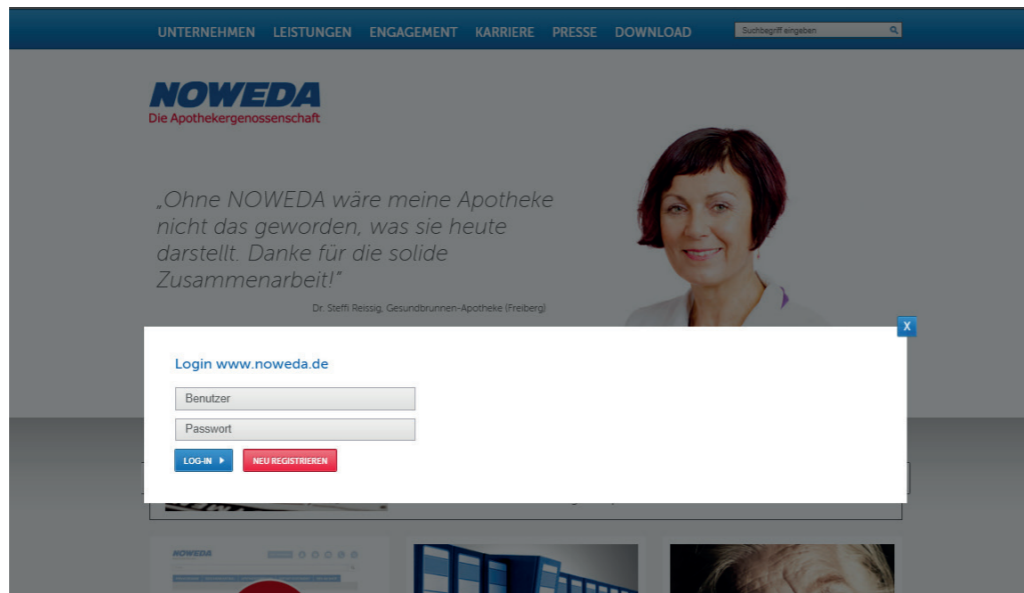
UNTERNEHMEN LEISTUNGEN ENGAGEMENT KARRIERE PRESSE DOWNLOAD

Suchbegriff eingeben

NOWEDA
Die Apothekergenossenschaft

„Ohne NOWEDA wäre meine Apotheke nicht das geworden, was sie heute darstellt. Danke für die solide Zusammenarbeit!"

Dr. Steffi Reissig, Gesundbrunnen-Apotheke (Freiberg)

X

Login www.noweda.de

Benutzer

Passwort

LOG-IN

NEU REGISTRIEREN

NOWEDA